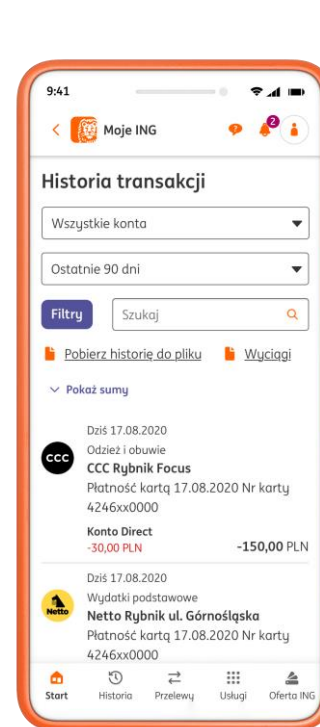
9:41

Moje ING

2

Historia transakcji

Wszystkie konta

Ostatnie 90 dni

Filtry

Szukaj

Pobierz historię do pliku

Wyciągi

Pokaż sumy

Dziś 17.08.2020
Odzież i obuwie
CCC Rybnik Focus
Płatność kartą 17.08.2020 Nr karty 4246xx0000
Konto Direct
-30,00 PLN
-150,00 PLN

Dziś 17.08.2020
Wydatki podstawowe
Netto Rybnik ul. Górnośląska
Płatność kartą 17.08.2020 Nr karty 4246xx0000

Start Historia Przelewy Usługi Oferta ING